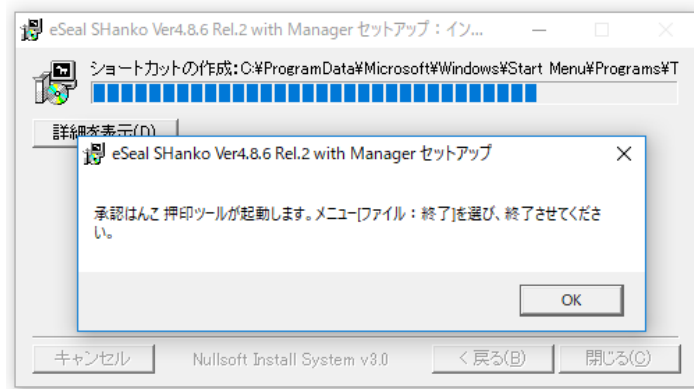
eSeal SHanko Ver4.8.6 Rel.2 with Manager セットアップ：イン...

ショートカットの作成：C:¥ProgramData¥Microsoft¥Windows¥Start Menu¥Programs¥T

詳細を表示(D)

eSeal SHanko Ver4.8.6 Rel.2 with Manager セットアップ

承認はんこ 押印ツールが起動します。メニュー[ファイル：終了]を選び、終了させてください。

OK

キャンセル

Nullsoft Install System v3.0

< 戻る(B)

閉じる(C)